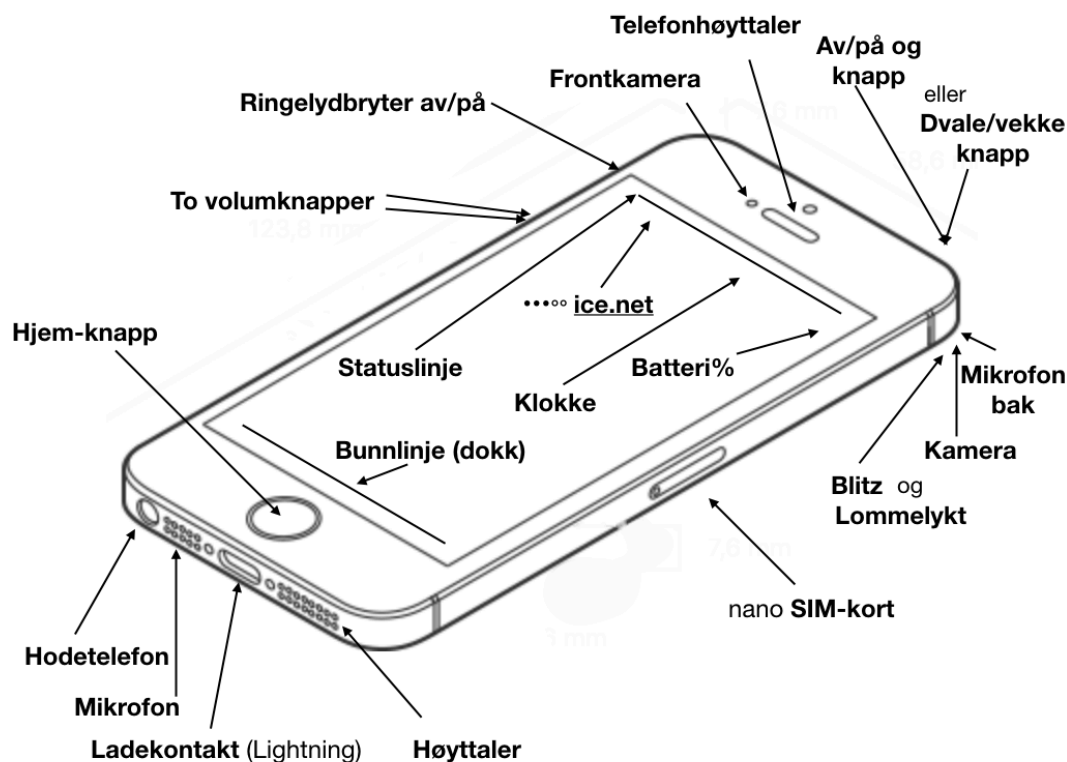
Telefonhøyttaler

Av/på og knapp

eller

Dvale/vekke knapp

Frontkamera

Ringelydbryter av/på

To volumknapper

123,8 mm

58,6

•••◦◦ ice.net

Hjem-knapp

Statuslinje

Batteri%

Klokke

Mikrofon bak

Bunnlinje (dokk)

Kamera

Blitz og Lommelykt

7,6 mm

nano SIM-kort

Hodetelefon

Mikrofon

Ladekontakt (Lightning)

Høyttaler